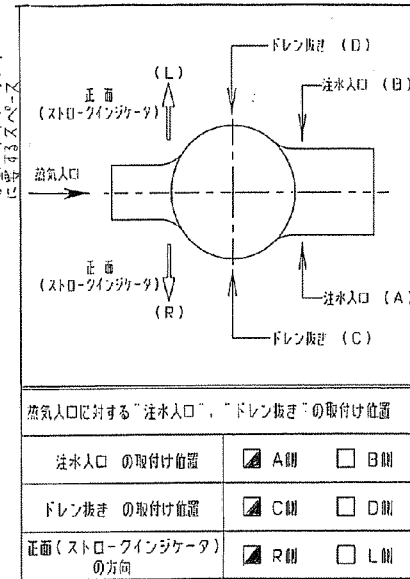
に関するスペース

ドレン抜き (D)

(L)

正面
(ストロークインジケータ)

注水入口 (B)

蒸気入口

正面
(ストロークインジケータ)

(R)

注水入口 (A)

ドレン抜き (C)

蒸気入口に対する"注水入口","ドレン抜き"の取付け位置

| | | |
|---|---|---|
| 注水入口 の取付け位置 | ☒ A側 | ☐ B側 |
| ドレン抜き の取付け位置 | ☒ C側 | ☐ D側 |
| 正面(ストロークインジケータ)の方向 | ☒ R側 | ☐ L側 |